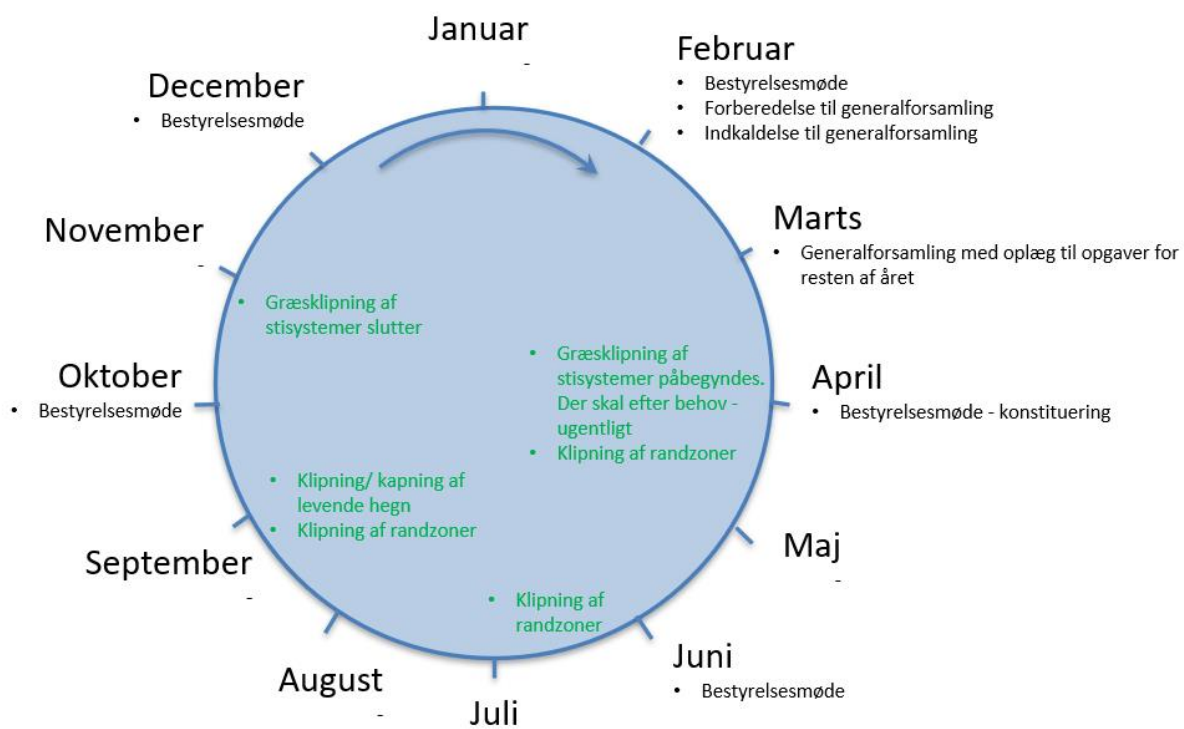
Januar
-

Februar
- Bestyrelsesmøde
- Forberedelse til generalforsamling
- Indkaldelse til generalforsamling

Marts
- Generalforsamling med oplæg til opgaver for resten af året

April
- Bestyrelsesmøde - konstituering

Maj
-

Juni
- Bestyrelsesmøde

Juli

August
-

September
-

Oktober
- Bestyrelsesmøde

November
-

December
- Bestyrelsesmøde

- Græsklipning af stisystemer slutter

- Græsklipning af stisystemer påbegyndes. Der skal efter behov - ugentligt
- Klipning af randzoner

- Klipning/ kapning af levende hegn
- Klipning af randzoner

- Klipning af randzoner